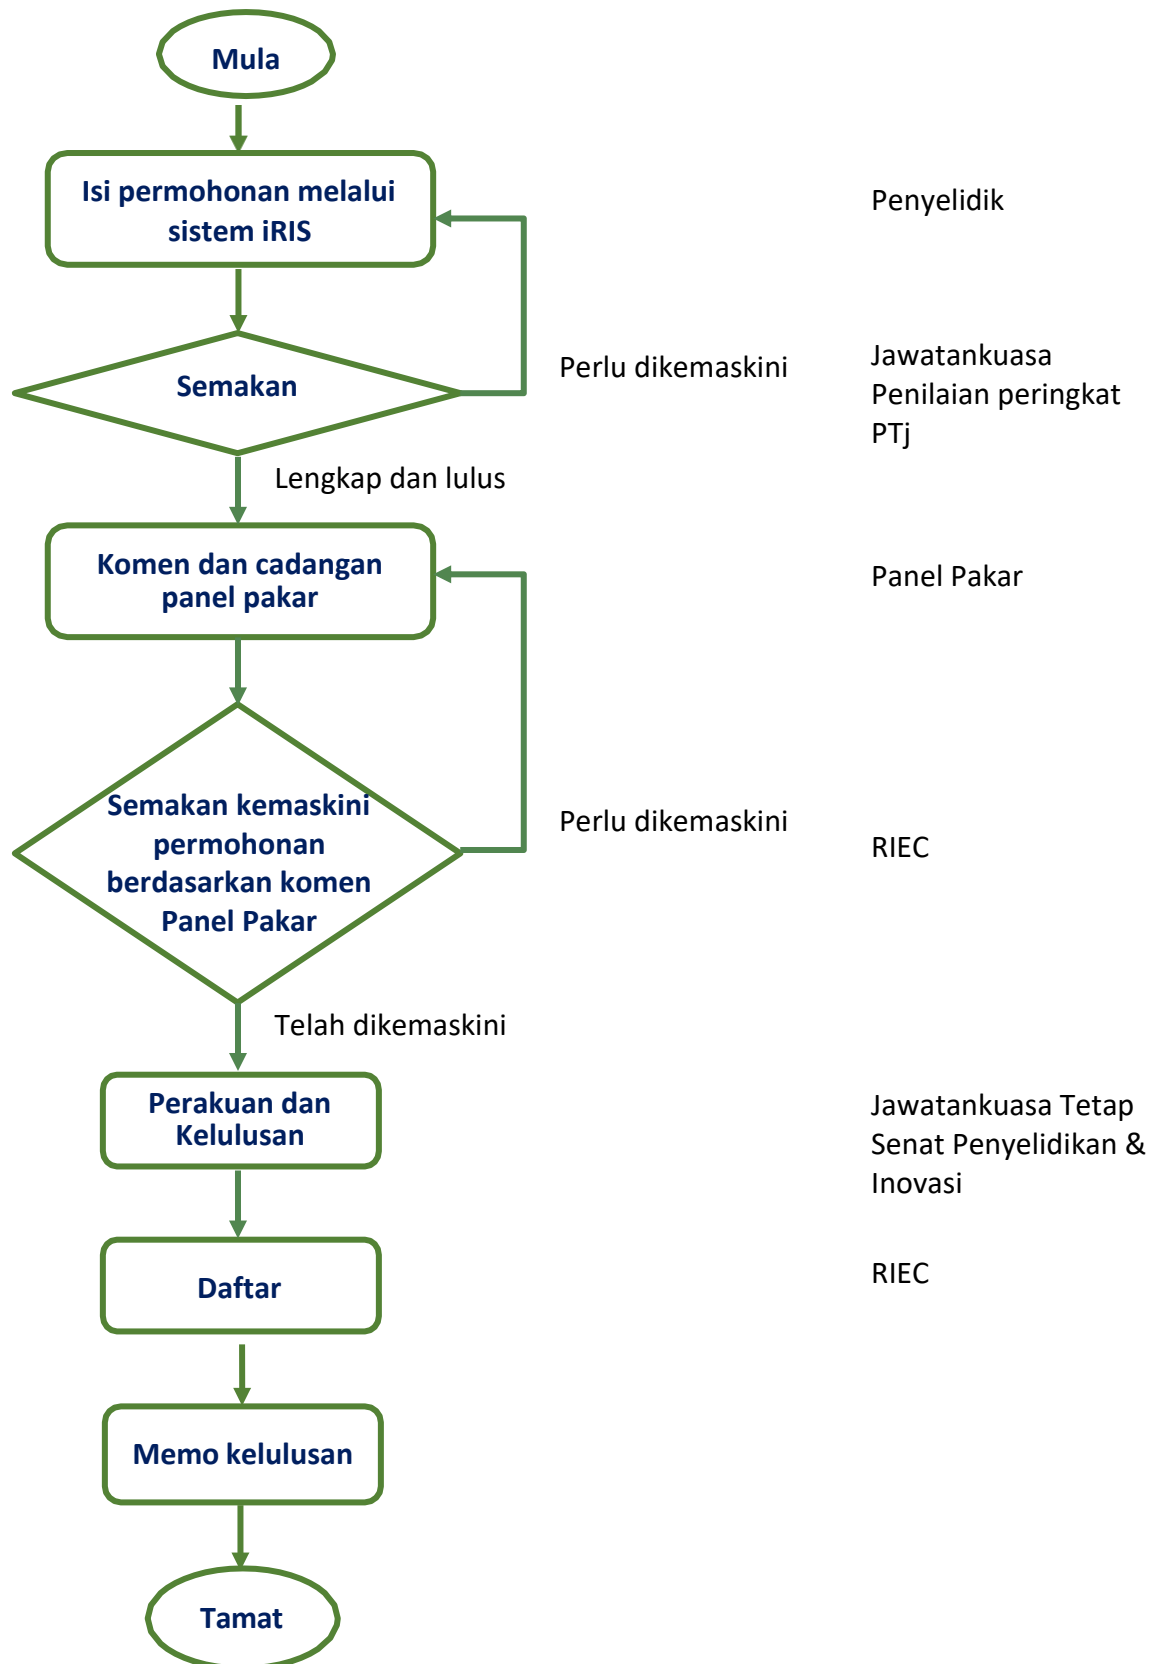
Mula

Isi permohonan melalui sistem iRIS

Penyelidik

Semakan

Perlu dikemaskini

Jawatankuasa Penilaian peringkat PTj

Lengkap dan lulus

Komen dan cadangan panel pakar

Panel Pakar

Semakan kemaskini permohonan berdasarkan komen Panel Pakar

Perlu dikemaskini

RIEC

Telah dikemaskini

Perakuan dan Kelulusan

Jawatankuasa Tetap Senat Penyelidikan & Inovasi

Daftar

RIEC

Memo kelulusan

Tamat